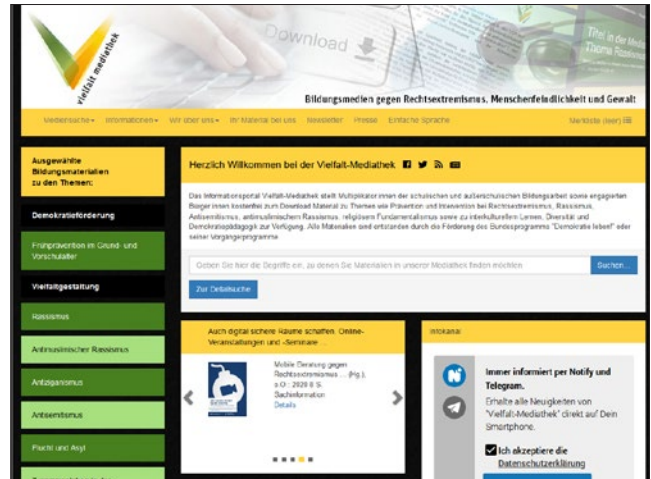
vielfalt mediathek

Download

Titel in der Mediathek
Thema Rassismus

Bildungsmedien gegen Rechtsextremismus, Menschenfeindlichkeit und Gewalt

Mediensuche▾ Informationen▾ Wir über uns▾ Ihr Material bei uns Newsletter Presse Einfache Sprache

Merkliste (leer)

Ausgewählte Bildungsmaterialien zu den Themen:

Demokratieförderung

Frühprävention im Grund- und Vorschulalter

Vielfaltgestaltung

Rassismus

Antimuslimischer Rassismus

Antiziganismus

Antisemitismus

Flucht und Asyl

Herzlich Willkommen bei der Vielfalt-Mediathek

Das Informationsportal Vielfalt-Mediathek stellt Multiplikator:innen der schulischen und außerschulischen Bildungsarbeit sowie engagierten Bürger:innen kostenfrei zum Download Material zu Themen wie Prävention und Intervention bei Rechtsextremismus, Rassismus, Antisemitismus, antimuslimischem Rassismus, religiösem Fundamentalismus sowie zu interkulturellem Lernen, Diversität und Demokratiepädagogik zur Verfügung. Alle Materialien sind entstanden durch die Förderung des Bundesprogramms "Demokratie leben!" oder seiner Vorgängerprogramme.

Geben Sie hier die Begriffe ein, zu denen Sie Materialien in unserer Mediathek finden möchten

Suchen...

Zur Detailsuche

Auch digital sichere Räume schaffen. Online-Veranstaltungen und -Seminare ...

Mobile Beratung gegen Rechtsextremismus ... (Hg.), o.O.: 2020 8 S. Sachinformation
Details

Infokanal

Immer informiert per Notify und Telegram.

Erhalte alle Neuigkeiten von "Vielfalt-Mediathek" direkt auf Dein Smartphone.

Ich akzeptiere die Datenschutzerklärung